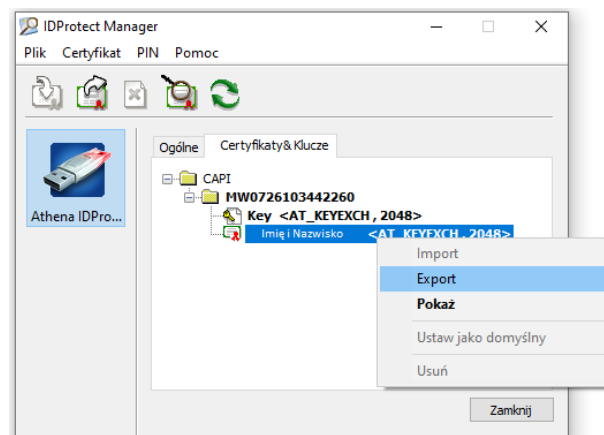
IDProtect Manager

Plik Certyfikat PIN Pomoc

Athena IDPro...

Ogólne Certyfikaty& Klucze

CAPI
MW0726103442260
Key <AT_KEYEXCH , 2048>
Imię i Nazwisko <AT_KEYEXCH , 2048>

Import
Export
Pokaż
Ustaw jako domyślny
Usuń

Zamknij